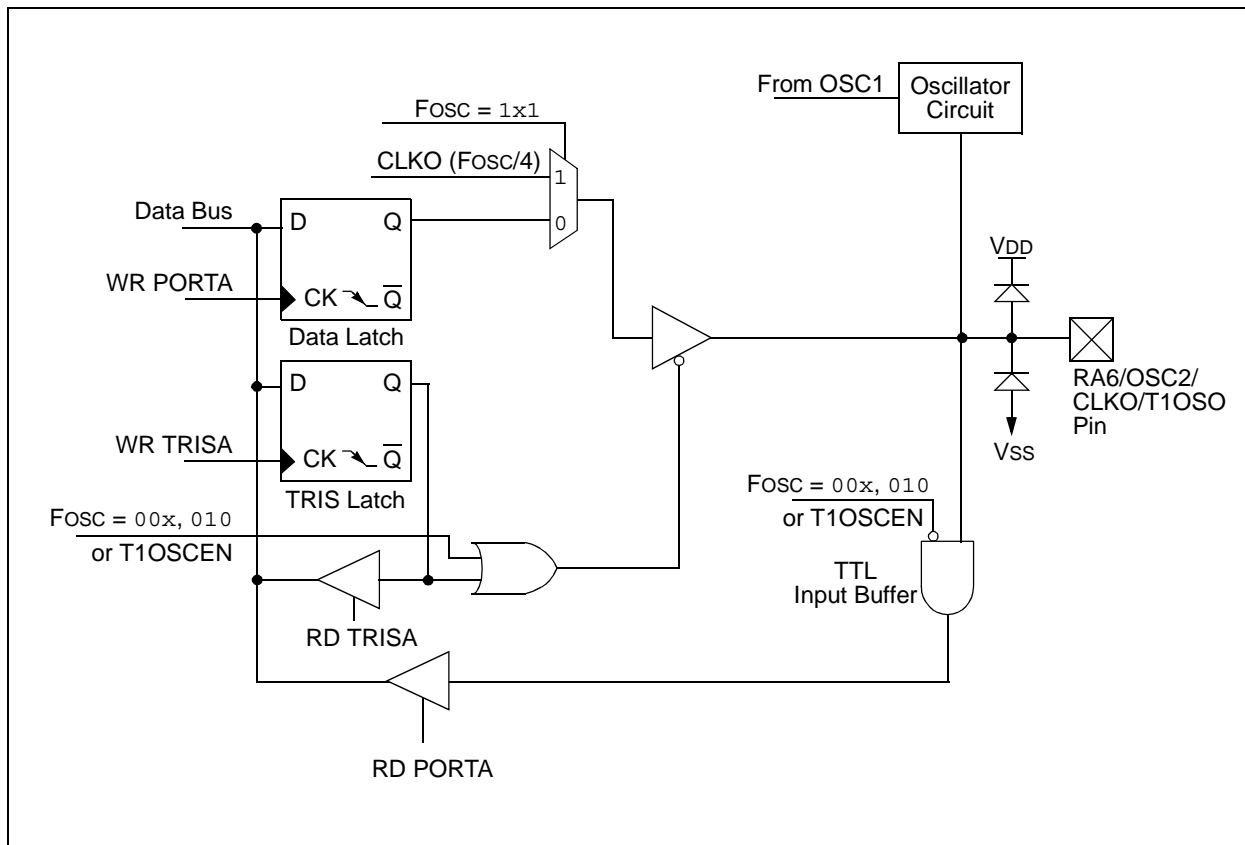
FOSC = 1x1

From OSC1

Oscillator Circuit

CLKO (FOSC/4)

1

0

Data Bus

D

Q

WR PORTA

CK

$\overline{Q}$

Data Latch

VDD

D

Q

RA6/OSC2/CLKO/T1OSO Pin

WR TRISA

CK

$\overline{Q}$

VSS

TRIS Latch

FOSC = 00x, 010

or T1OSCEN

FOSC = 00x, 010

or T1OSCEN

TTL Input Buffer

RD TRISA

RD PORTA